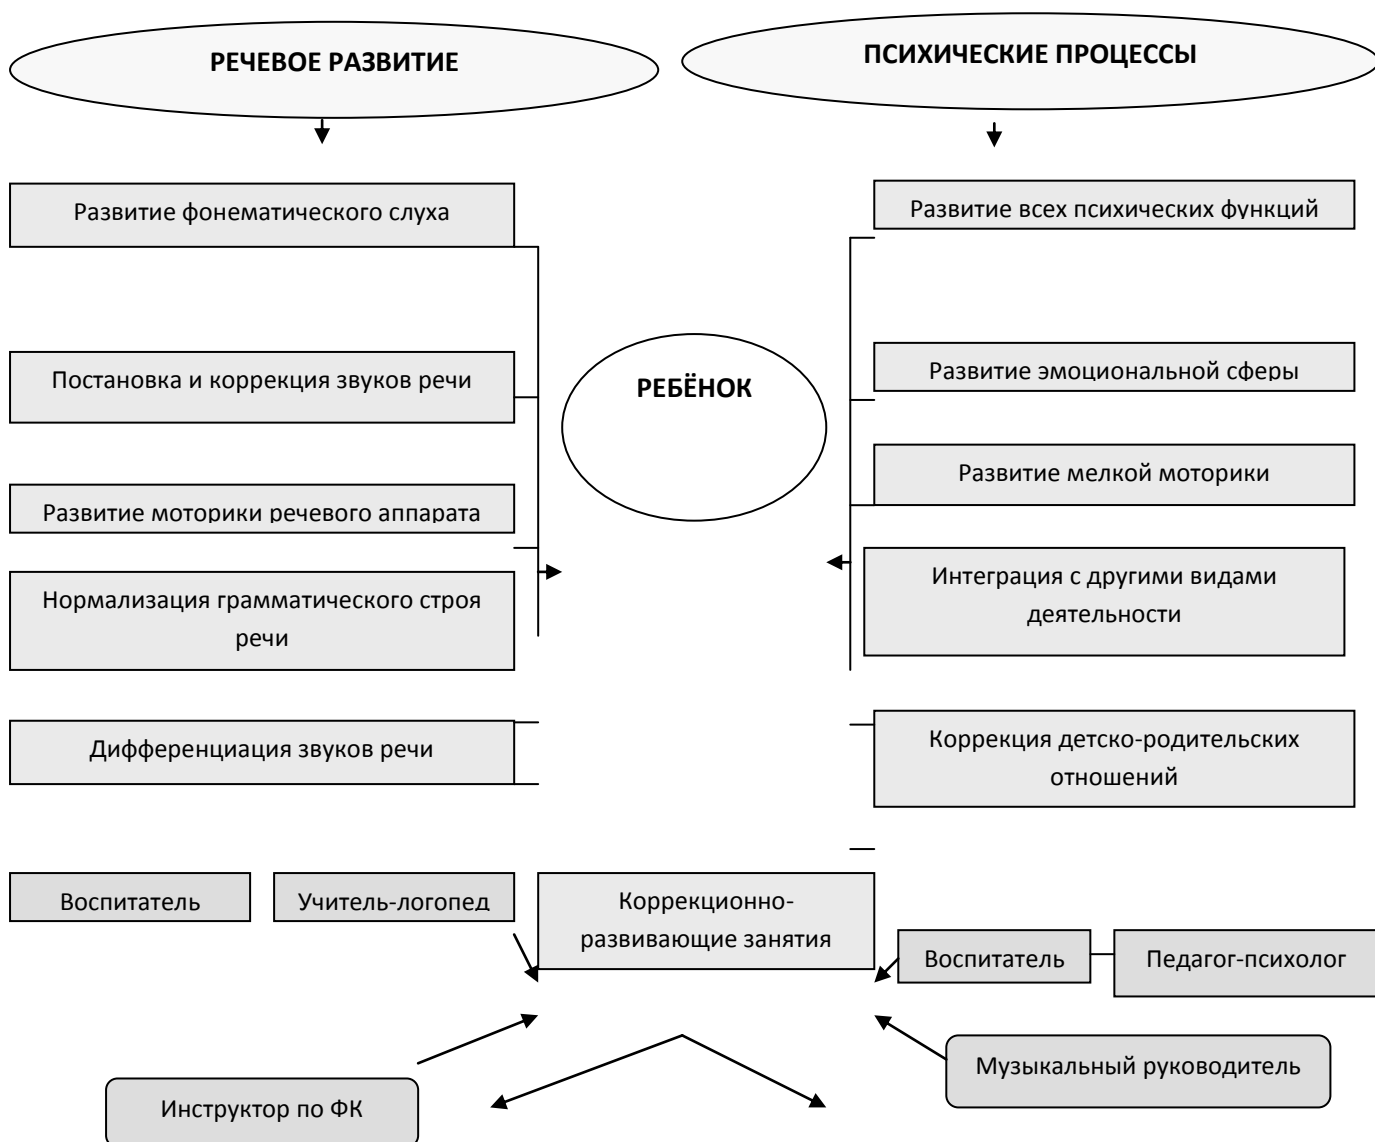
РЕЧЕВОЕ РАЗВИТИЕ

ПСИХИЧЕСКИЕ ПРОЦЕССЫ

Развитие фонематического слуха

Постановка и коррекция звуков речи

Развитие моторики речевого аппарата

Нормализация грамматического строя речи

Дифференциация звуков речи

РЕБЁНОК

Развитие всех психических функций

Развитие эмоциональной сферы

Развитие мелкой моторики

Интеграция с другими видами деятельности

Коррекция детско-родительских отношений

Воспитатель

Учитель-логопед

Коррекционно-развивающие занятия

Воспитатель

Педагог-психолог

Музыкальный руководитель

Инструктор по ФК